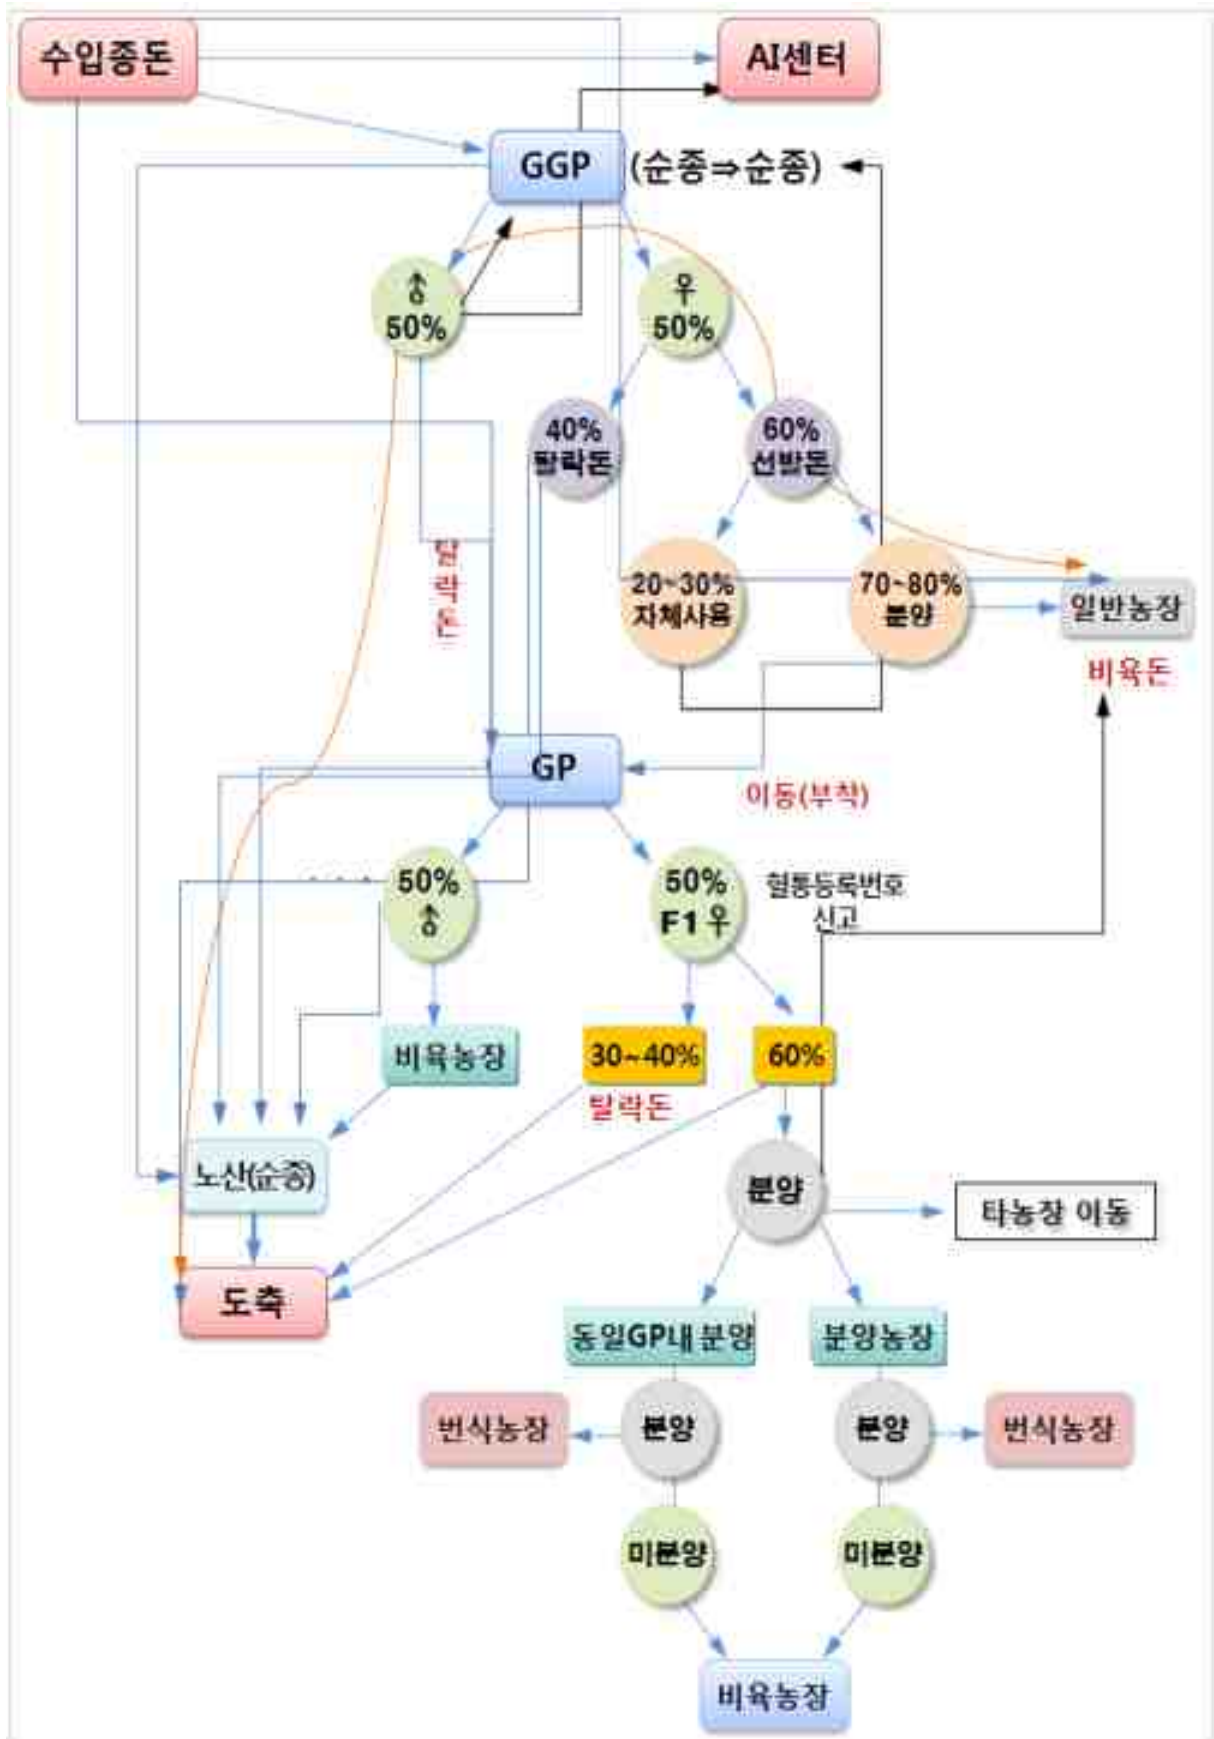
수입종돈

AI센터

GGP (순종⇒순종)

♂ 50%

♀ 50%

40% 탈락돈

60% 선발돈

탈락돈

20~30% 자체사용

70~80% 분양

일반농장

비육돈

GP

이동(부착)

50% ♂

50% F1♀

혈통등록번호 신고

비육농장

30~40%

60%

탈락돈

노산(순종)

분양

타농장 이동

도축

동일GP내 분양

분양농장

번식농장

분양

분양

번식농장

미분양

미분양

비육농장